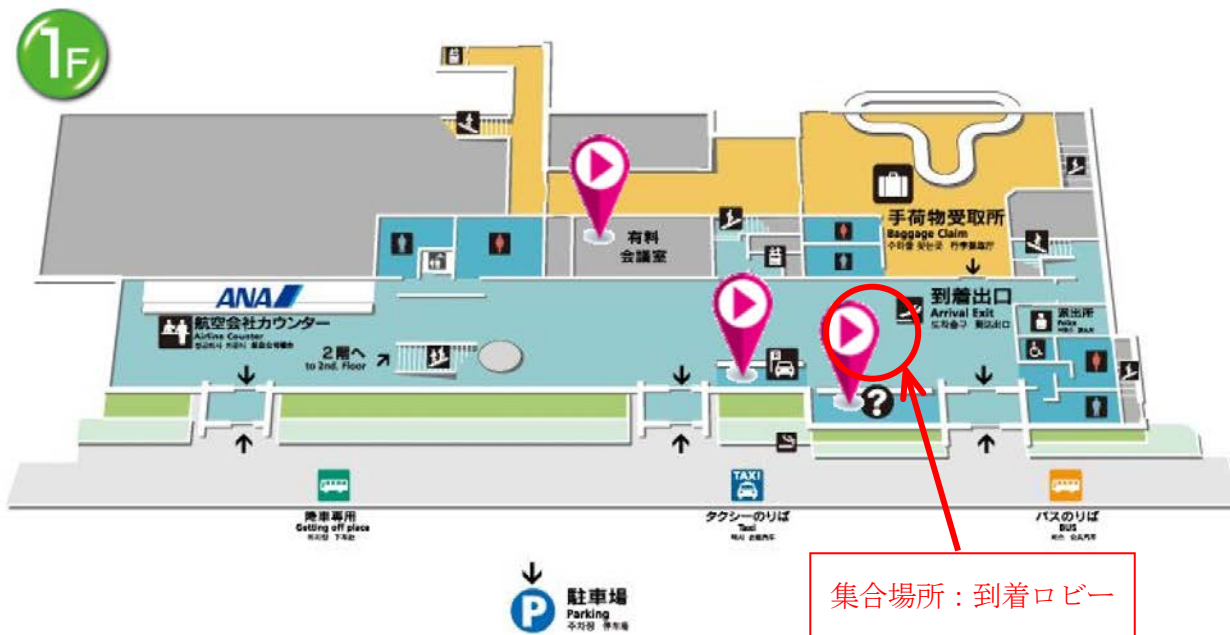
1F

有料
会議室

手荷物受取所
Baggage Claim
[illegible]

ANA

航空会社カウンター
Airline Counter
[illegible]

2階へ
to 2nd. Floor

到着出口
Arrival Exit
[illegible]

派出所
Police
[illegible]

TAXI

降車専用
Getting off place
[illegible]

タクシーのりば
Taxi
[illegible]

バスのりば
BUS
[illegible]

駐車場
Parking
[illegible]

集合場所：到着ロビー